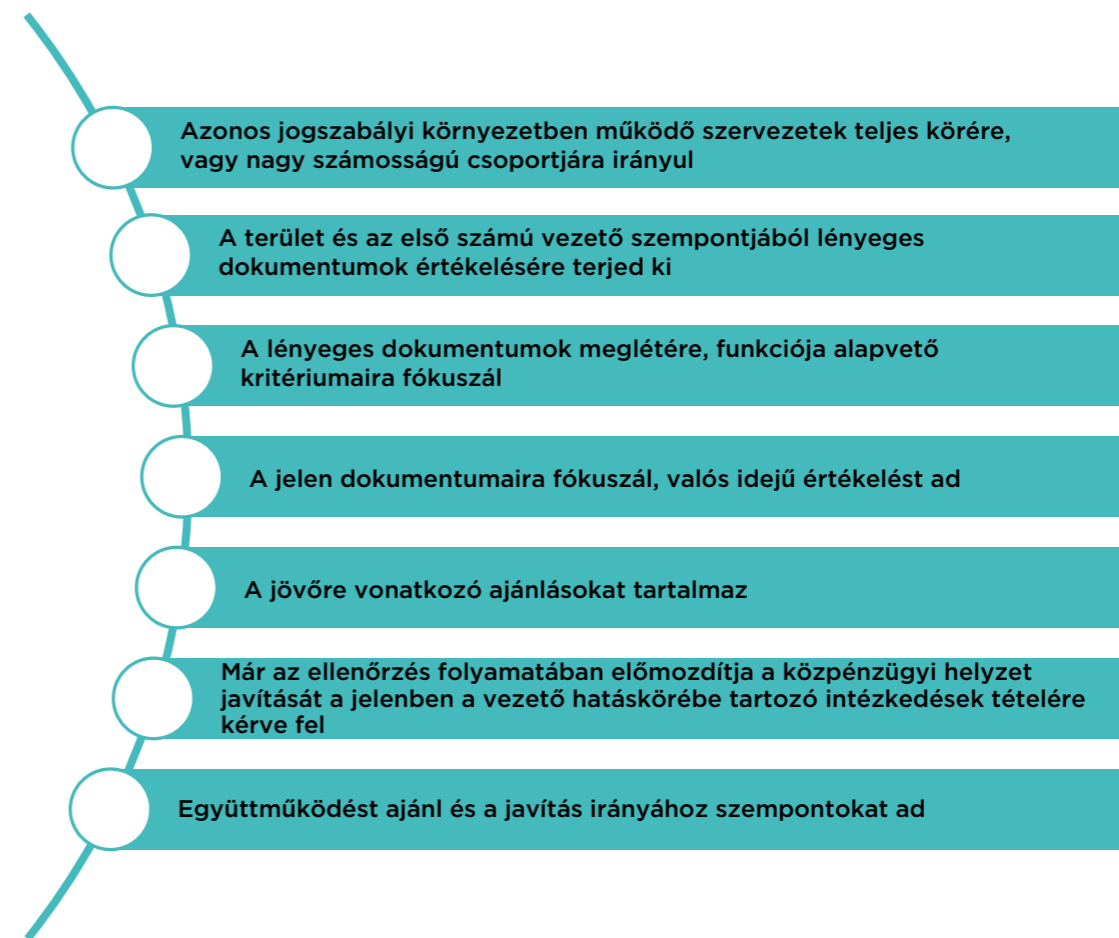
Azonos jogszabályi környezetben működő szervezetek teljes körére, vagy nagy számosságú csoportjára irányul

A terület és az első számú vezető szempontjából lényeges dokumentumok értékelésére terjed ki

A lényeges dokumentumok meglétére, funkciója alapvető kritériumaira fókuszál

A jelen dokumentumaira fókuszál, valós idejű értékelést ad

A jövőre vonatkozó ajánlásokat tartalmaz

Már az ellenőrzés folyamatában előmozdítja a közpénzügyi helyzet javítását a jelenben a vezető hatáskörébe tartozó intézkedések tételére kérve fel

Együttműködést ajánl és a javítás irányához szempontokat ad